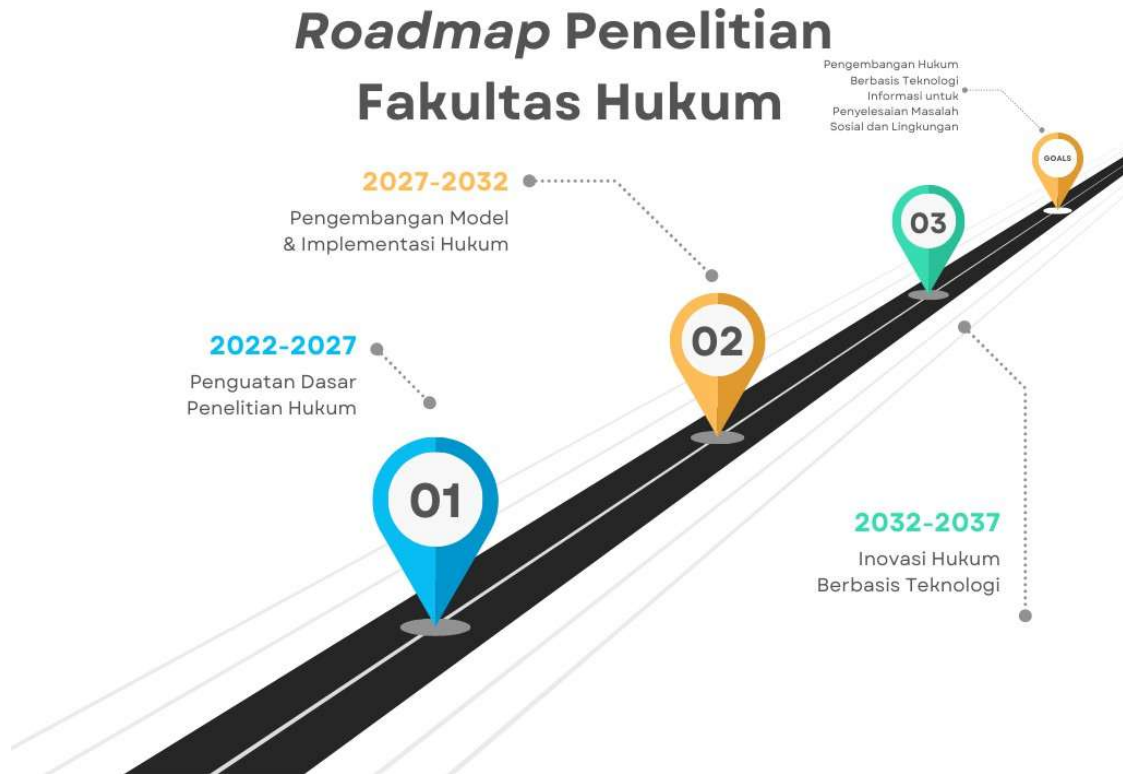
*Roadmap* Penelitian Fakultas Hukum

Pengembangan Hukum Berbasis Teknologi Informasi untuk Penyelesaian Masalah Sosial dan Lingkungan

GOALS

2027-2032
Pengembangan Model & Implementasi Hukum

03

02

2022-2027
Penguatan Dasar Penelitian Hukum

01

2032-2037
Inovasi Hukum Berbasis Teknologi